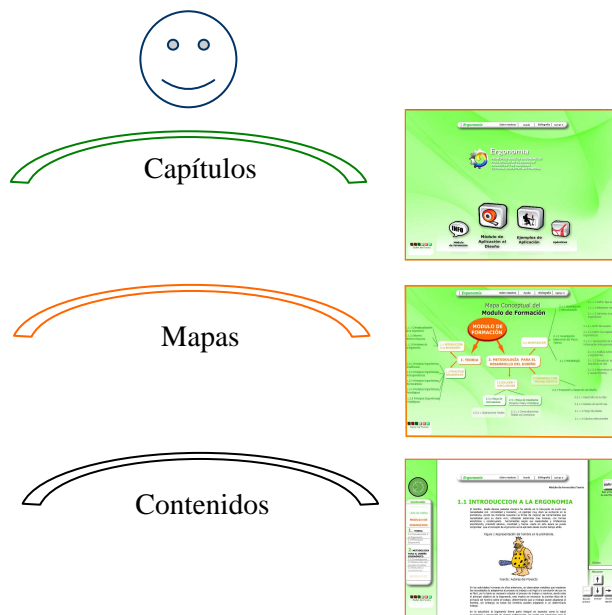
Capítulos

Mapas

Contenidos

Ergonomía

Módulo de Aplicación al Diseño

Ejemplos de Aplicación

Mapa Conceptual del Modulo de Formación

MODULO DE FORMACIÓN

1. TEORIA

2. METODOLOGÍA PARA EL DESARROLLO DEL DISEÑO

1.1 INTRODUCCION A LA ERGONOMIA